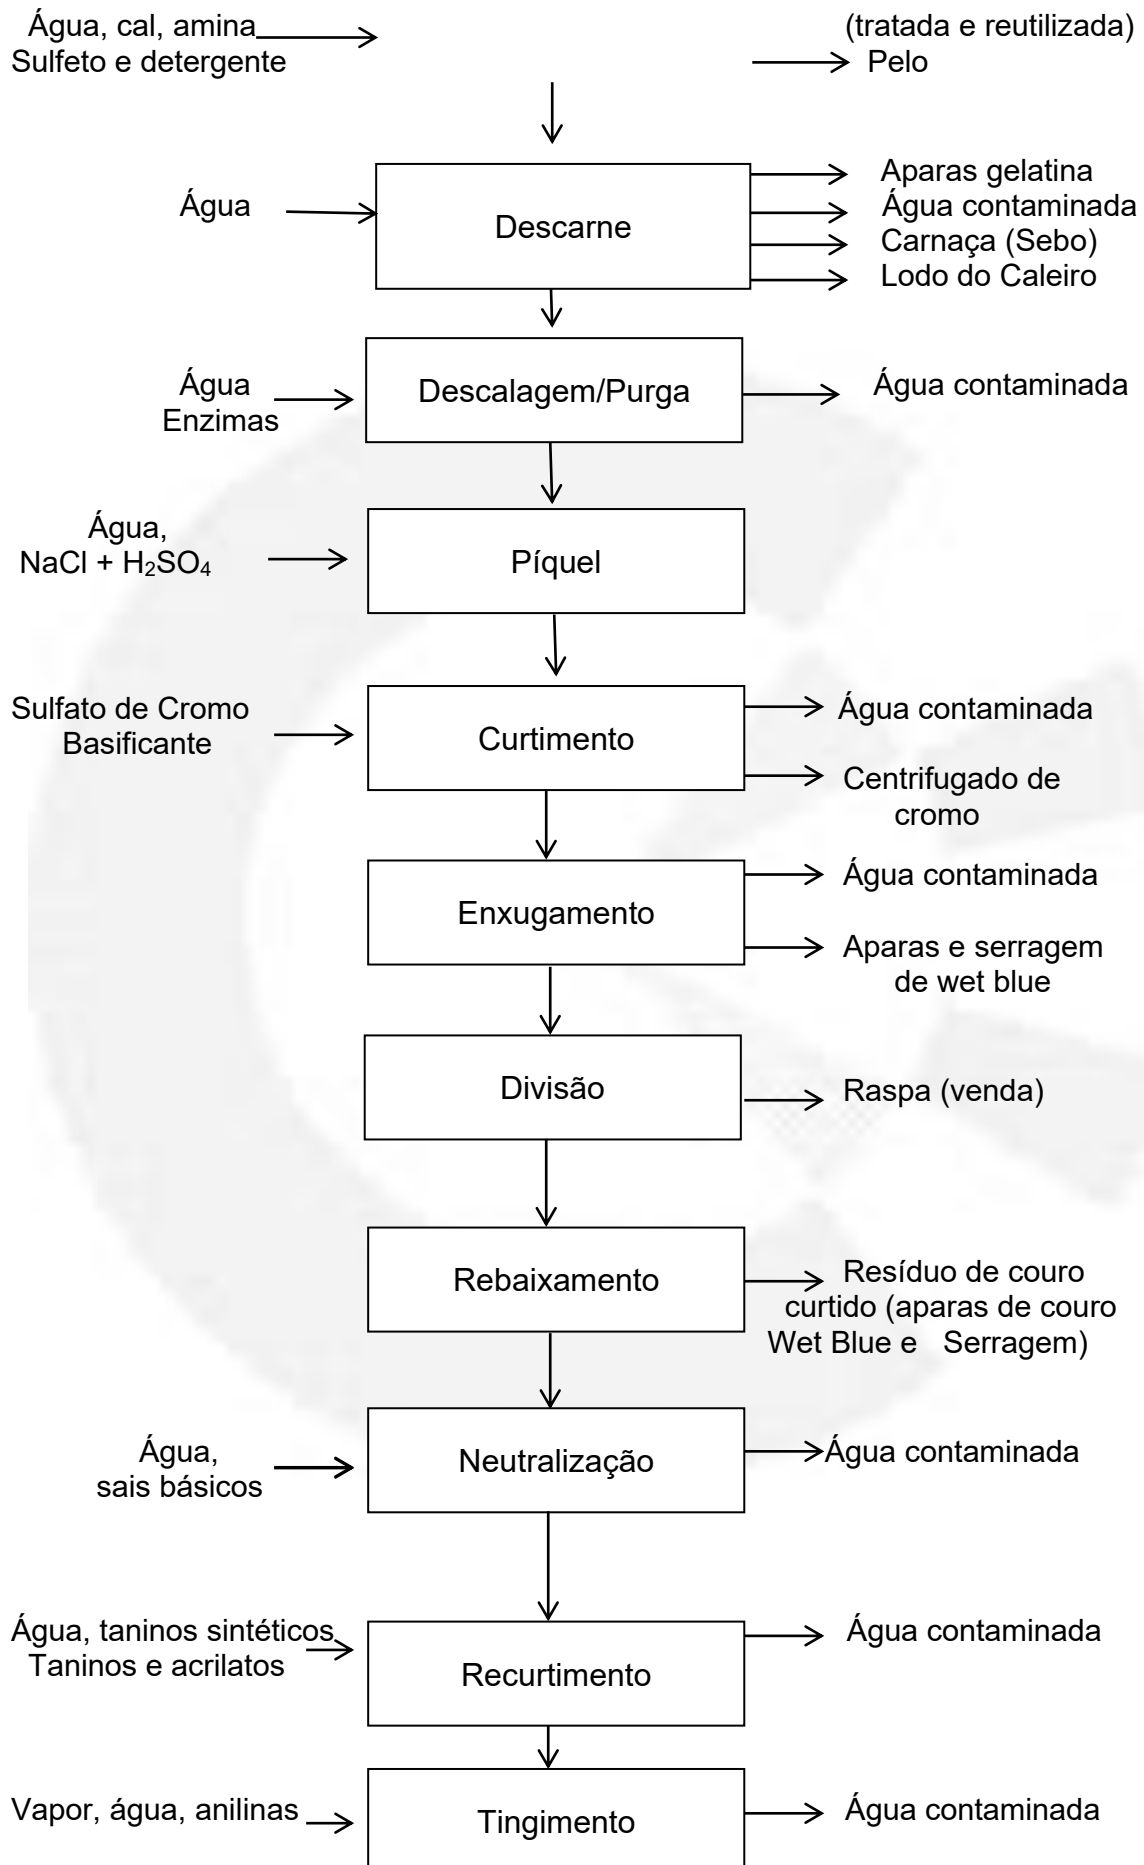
Água, cal, amina
Sulfeto e detergente

(tratada e reutilizada)
Pelo

Água

Descarne

Aparas gelatina
Água contaminada
Carnaça (Sebo)
Lodo do Caleiro

Água
Enzimas

Descalagem/Purga

Água contaminada

Água,
NaCl + $H_2SO_4$

Píquel

Sulfato de Cromo
Basificante

Curtimento

Água contaminada
Centrifugado de cromo

Enxugamento

Água contaminada
Aparas e serragem de wet blue

Divisão

Raspa (venda)

Rebaixamento

Resíduo de couro curtido (aparas de couro Wet Blue e Serragem)

Água,
sais básicos

Neutralização

Água contaminada

Água, taninos sintéticos
Taninos e acrilatos

Recurtimento

Água contaminada

Vapor, água, anilinas

Tingimento

Água contaminada